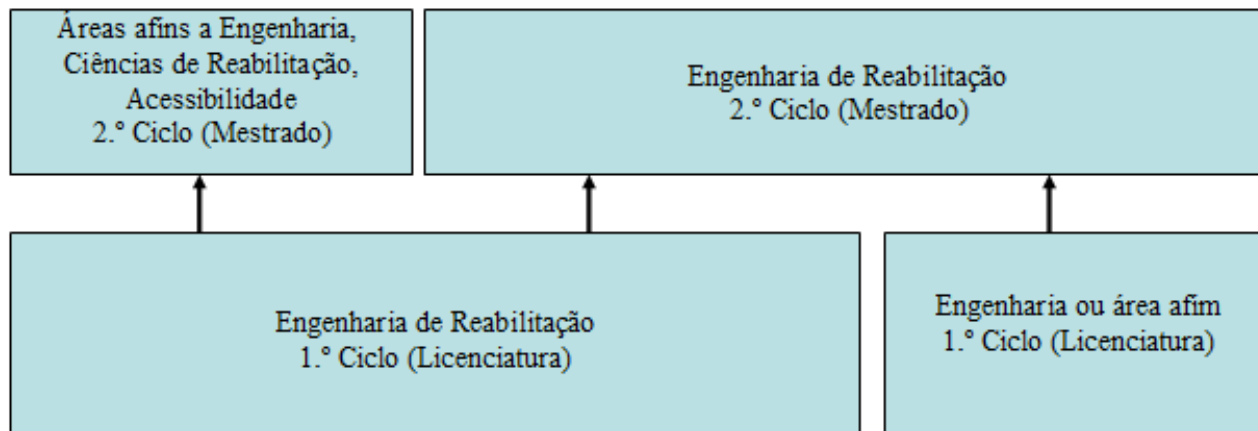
Áreas afins a Engenharia, Ciências de Reabilitação, Acessibilidade
2.º Ciclo (Mestrado)

Engenharia de Reabilitação
2.º Ciclo (Mestrado)

Engenharia de Reabilitação
1.º Ciclo (Licenciatura)

Engenharia ou área afim
1.º Ciclo (Licenciatura)